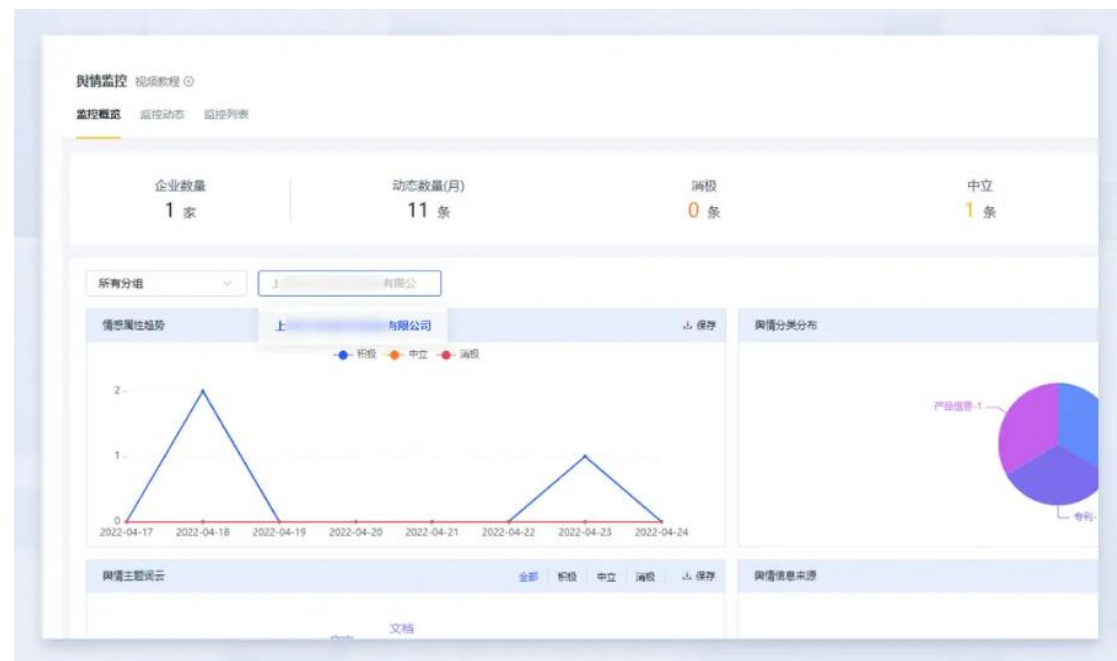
舆情监控 视频教程 ⊙

监控概览 监控动态 监控列表

企业数量
1 家

动态数量(月)
11 条

消极
0 条

中立
1 条

所有分组

上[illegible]有限公

上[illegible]有限公司

情感属性趋势

保存

积极 中立 消极

2
1
0

2022-04-17 2022-04-18 2022-04-19 2022-04-20 2022-04-21 2022-04-22 2022-04-23 2022-04-24

舆情分类分布

产品信息-1

专利-

舆情主题词云

全部 积极 中立 消极 保存

文档

舆情信息来源